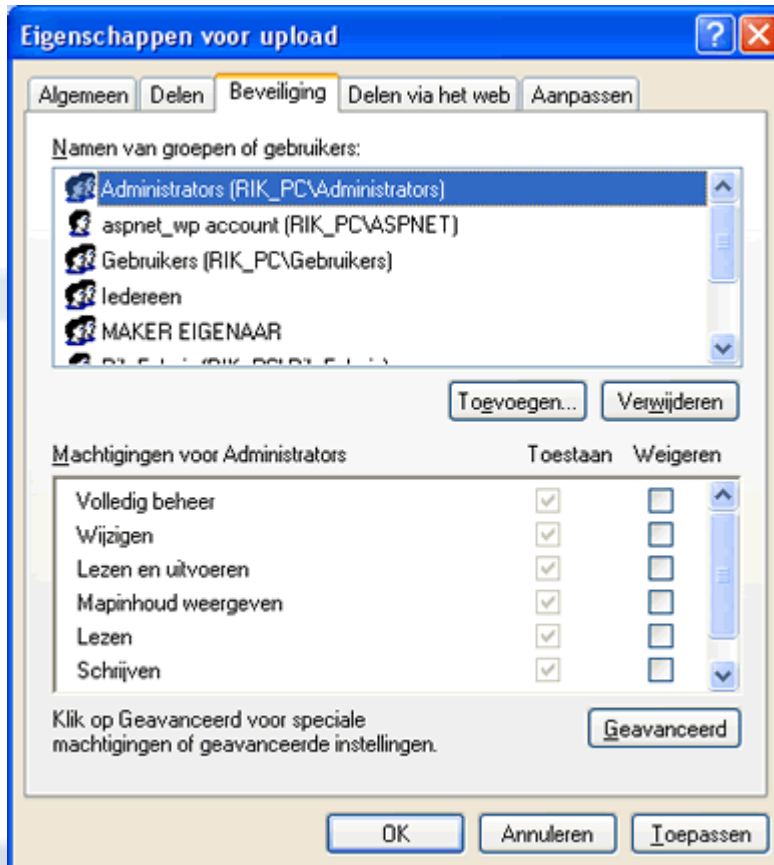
Eigenschappen voor upload

Algemeen | Delen | Beveiliging | Delen via het web | Aanpassen

Namen van groepen of gebruikers:

Administrators (RIK_PC\Administrators)
aspnet_wp account (RIK_PC\ASPNET)
Gebruikers (RIK_PC\Gebruikers)
Iedereen
MAKER EIGENAAR
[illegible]

Toevoegen... | Verwijderen

| Machtigingen voor Administrators | Toestaan | Weigeren |
|---|---|---|
| Volledig beheer | ✓ | ☐ |
| Wijzigen | ✓ | ☐ |
| Lezen en uitvoeren | ✓ | ☐ |
| Mapinhoud weergeven | ✓ | ☐ |
| Lezen | ✓ | ☐ |
| Schrijven | ✓ | ☐ |

Klik op Geavanceerd voor speciale machtigingen of geavanceerde instellingen.

Geavanceerd

OK | Annuleren | Toepassen